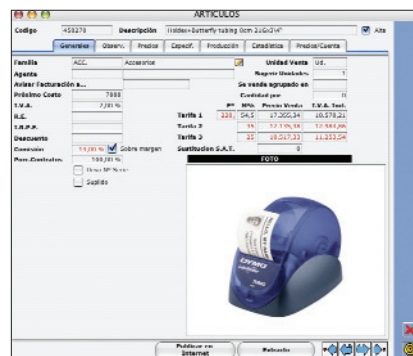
ARTICULOS

Codigo 458270 Descripcion Holder+Butterfly tubing 0cm 2xGx3/4" Alta

Generales Observ. Precios Especif. Producción Estadísticas Precios/Cuenta

Familia ACC. Accesorios

Agente

Avisar Facturación a...

Próximo Coste 7888

I.V.A. 7,00 %

R.E.

I.R.P.F.

Descuento

Comisión 10,00 % Sobre margen

Porc.Contador 100,00 %

Unidad Venta Ud.

Número Unidades 1

Se vende agrupado en

Cantidad por 0

| | Nº | M% | Precio Venta | I.V.A. Incl. |
|---|---|---|---|---|
| Tarifa 1 | 220 | 54,5 | 17.355,34 | 18.570,21 |
| Tarifa 2 | 15 | | 12.119,38 | 12.968,86 |
| Tarifa 3 | 25 | | 10.517,33 | 11.253,54 |

Sustitucion S.A.T. 0

FOTO

DYMO

Publicar en Internet

Refrescar